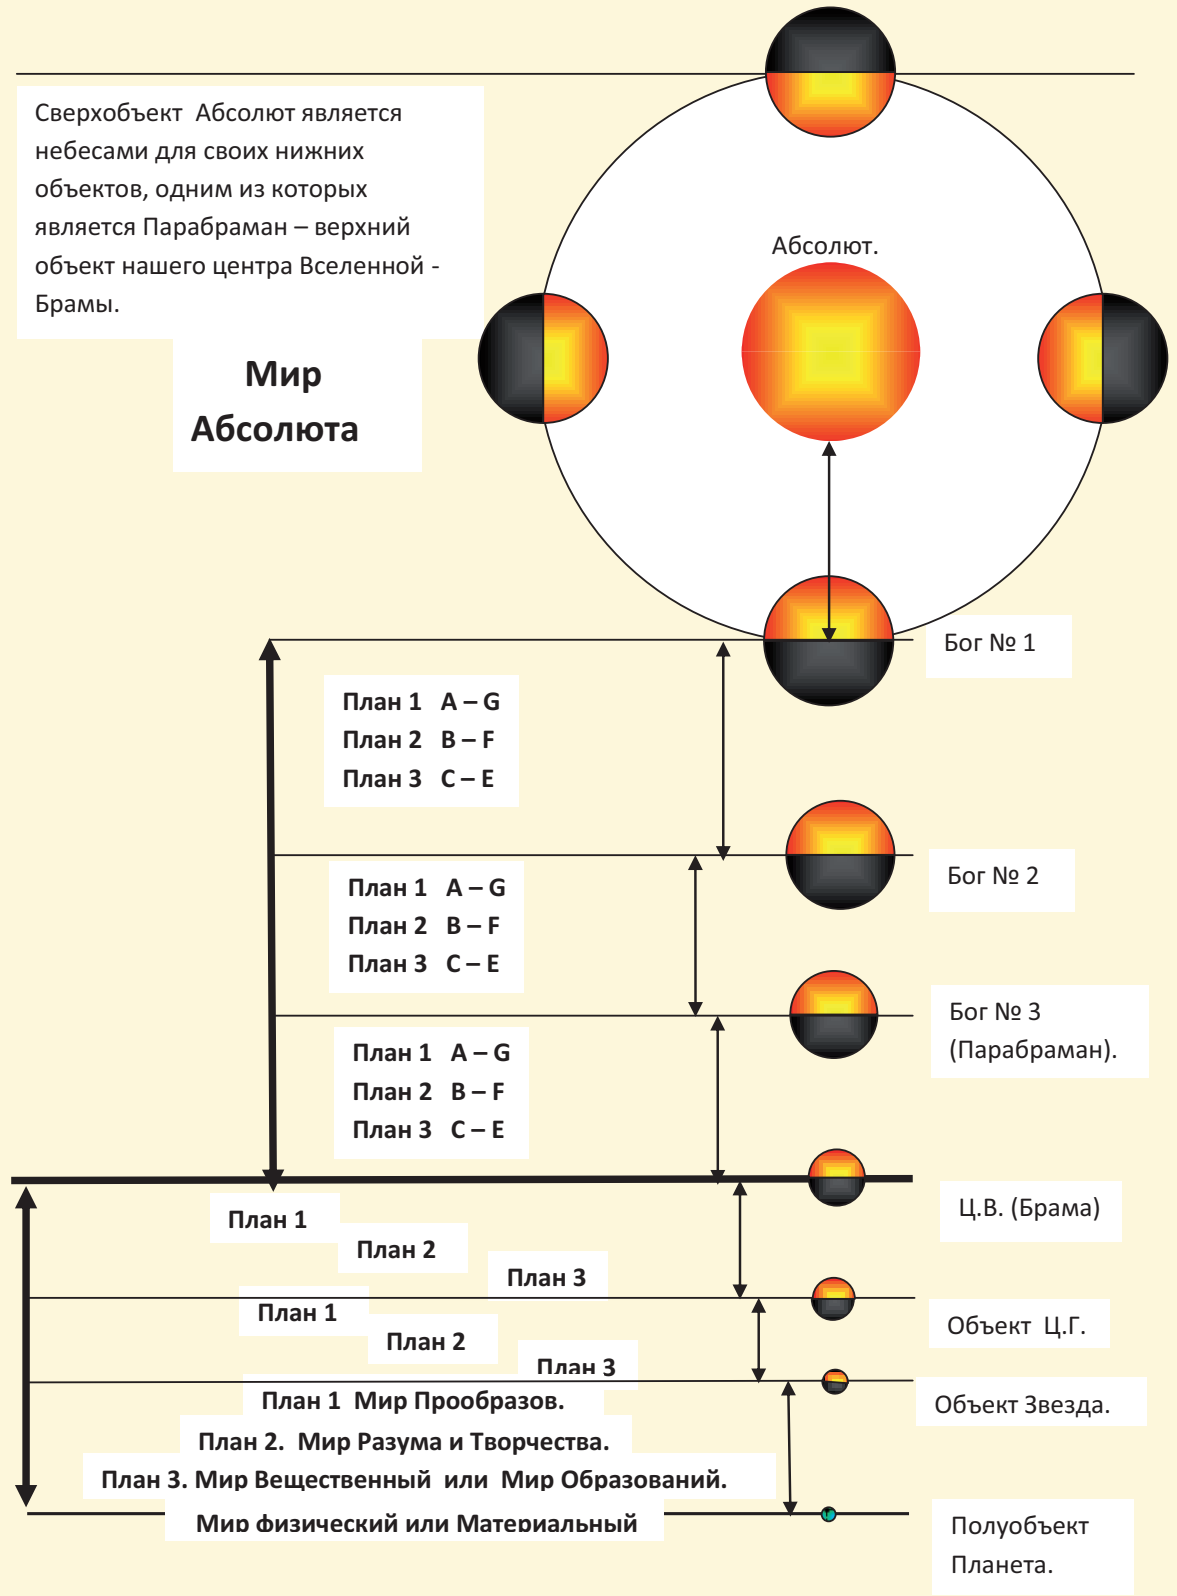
Сверхобъект Абсолют является небесами для своих нижних объектов, одним из которых является Парабраман – верхний объект нашего центра Вселенной - Брамы.

Мир Абсолюта

Абсолют.

Бог № 1

План 1 A – G
План 2 B – F
План 3 C – E

Бог № 2

План 1 A – G
План 2 B – F
План 3 C – E

Бог № 3 (Парабраман).

План 1 A – G
План 2 B – F
План 3 C – E

Ц.В. (Брама)

План 1
План 2
План 3

Объект Ц.Г.

План 1
План 2
План 3

Объект Звезда.

План 1 Мир Прообразов.
План 2. Мир Разума и Творчества.
План 3. Мир Вещественный или Мир Образований.
Мир физический или Материальный

Полуобъект Планета.